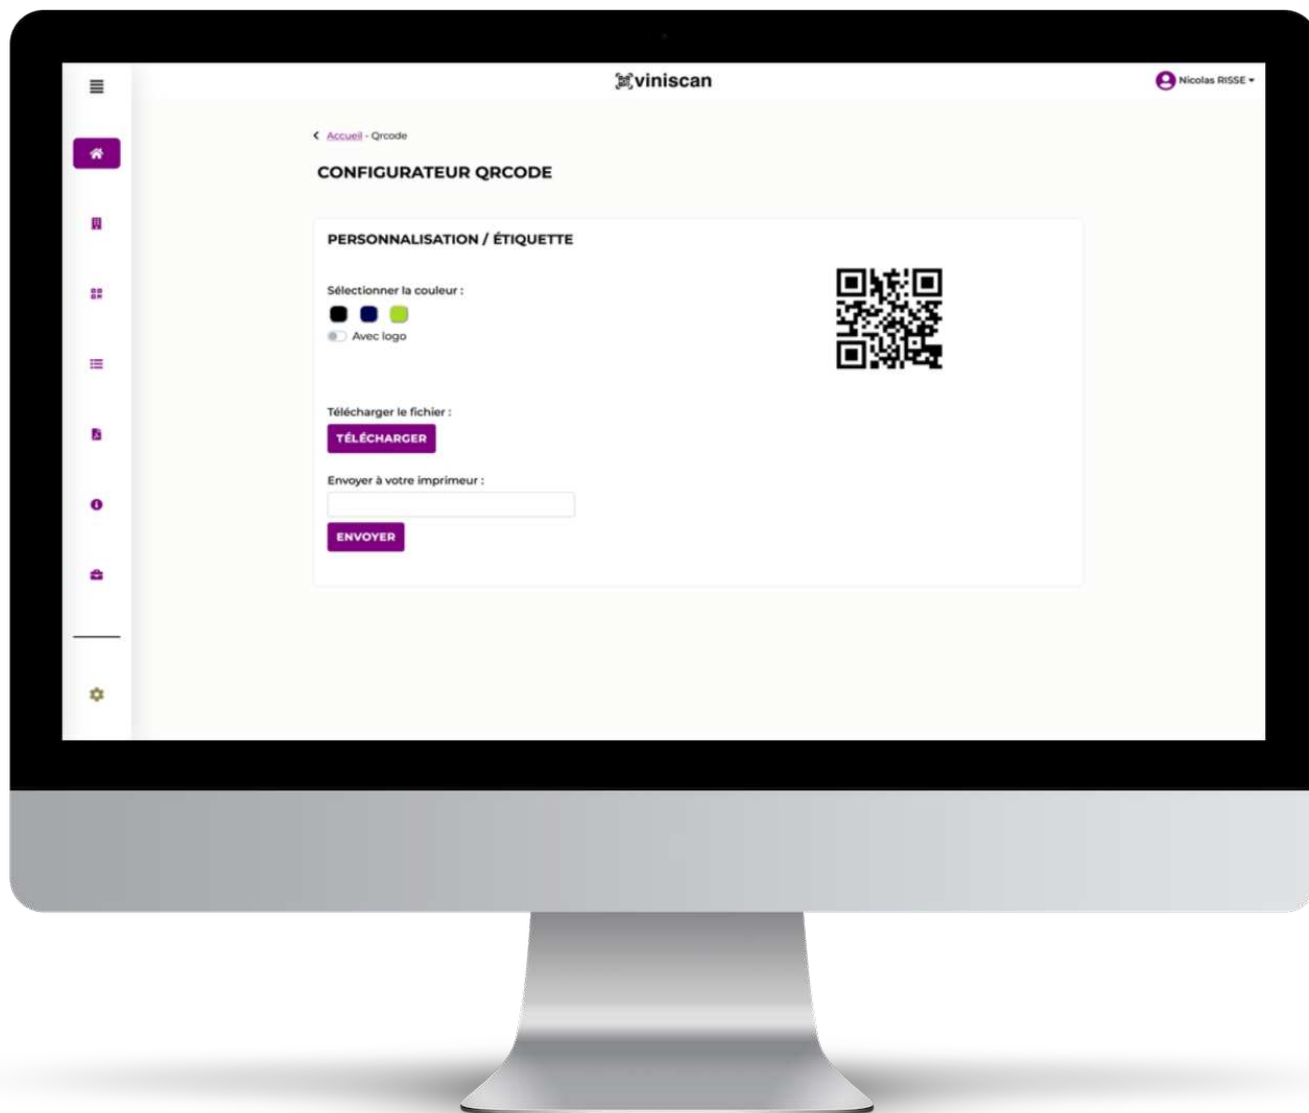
viniscan

Nicolas RISSE

Accueil - Qrcode

CONFIGURATEUR QRCODE

PERSONNALISATION / ÉTIQUETTE

Sélectionner la couleur :

Avec logo

Télécharger le fichier :

TÉLÉCHARGER

Envoyer à votre imprimeur :

ENVOYER